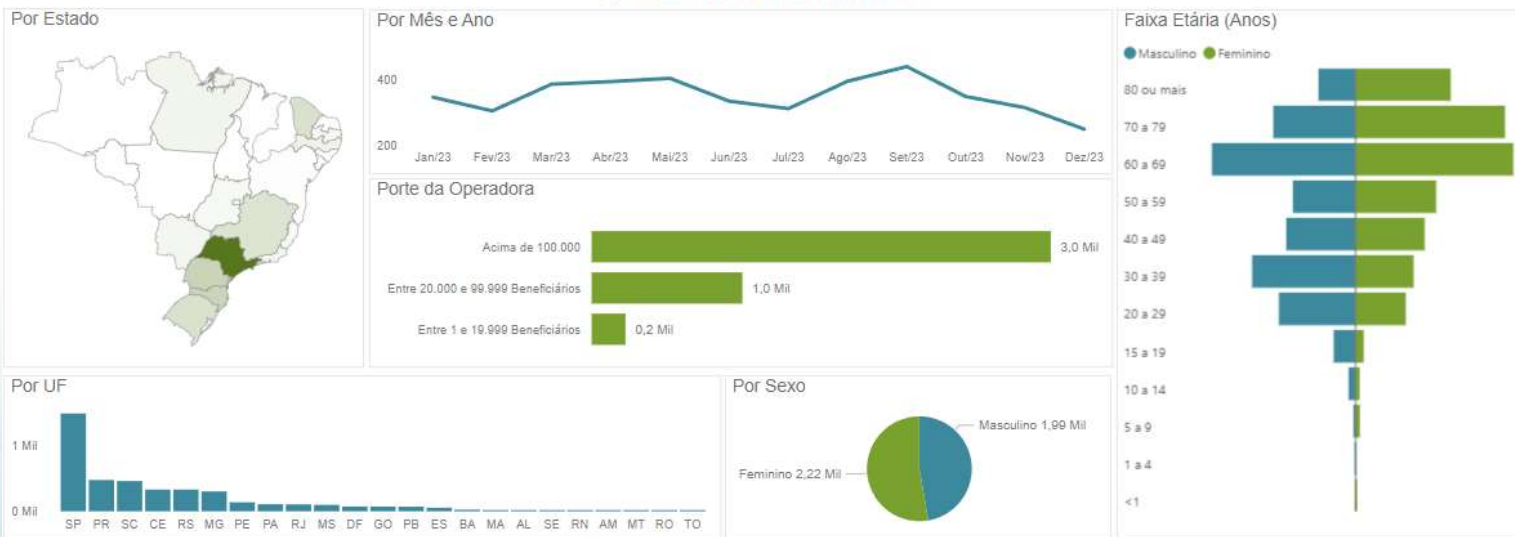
Por Estado

Por Mês e Ano

400

200

Jan/23 Fev/23 Mar/23 Abr/23 Mai/23 Jun/23 Jul/23 Ago/23 Set/23 Out/23 Nov/23 Dez/23

Porte da Operadora

Acima de 100.000 3,0 Mil

Entre 20.000 e 99.999 Beneficiários 1,0 Mil

Entre 1 e 19.999 Beneficiários 0,2 Mil

Faixa Etária (Anos)

Masculino Feminino

80 ou mais
70 a 79
60 a 69
50 a 59
40 a 49
30 a 39
20 a 29
15 a 19
10 a 14
5 a 9
1 a 4
<1

Por UF

1 Mil

0 Mil

SP PR SC CE RS MG PE PA RJ MS DF GO PB ES BA MA AL SE RN AM MT RO TO

Por Sexo

Masculino 1,99 Mil

Feminino 2,22 Mil